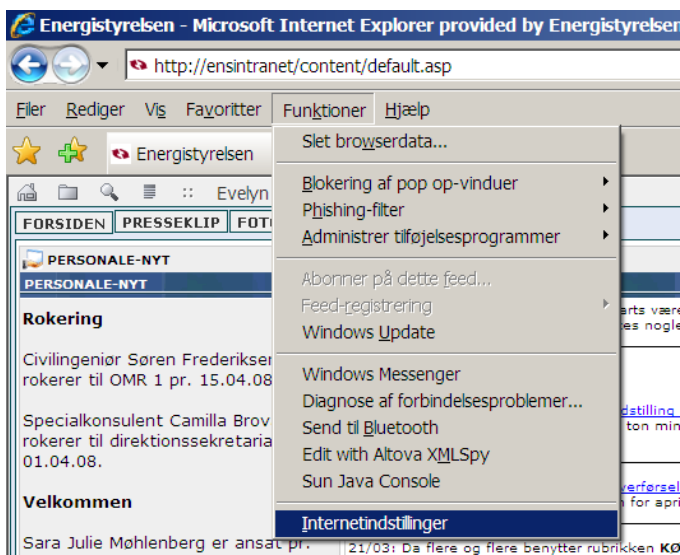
Energistyrelsen - Microsoft Internet Explorer provided by Energistyrelsen

http://ensintranet/content/default.asp

Filer Rediger Vis Favoritter Funktioner Hjælp

Energistyrelsen

Evelyn

FORSIDEN PRESSEKLIP FOT

PERSONALE-NYT

PERSONALE-NYT

Rokering

Civilingeniør Søren Frederiksen rokerer til OMR 1 pr. 15.04.08

Specialkonsulent Camilla Brov rokerer til direktionssekretaria 01.04.08.

Velkommen

Sara Julie Møhlenberg er ansat pr.

Slet browserdata...

Blokering af pop op-vinduer

Phishing-filter

Administrer tilføjelsesprogrammer

Abonner på dette feed...

Feed-registrering

Windows Update

Windows Messenger

Diagnose af forbindelsesproblemer...

Send til Bluetooth

Edit with Altova XMLSpy

Sun Java Console

Internetindstillinger

arts være es nogle

dstilling ton min

verførsel for apri

21/03: Da flere og flere benytter rubrikken KØ